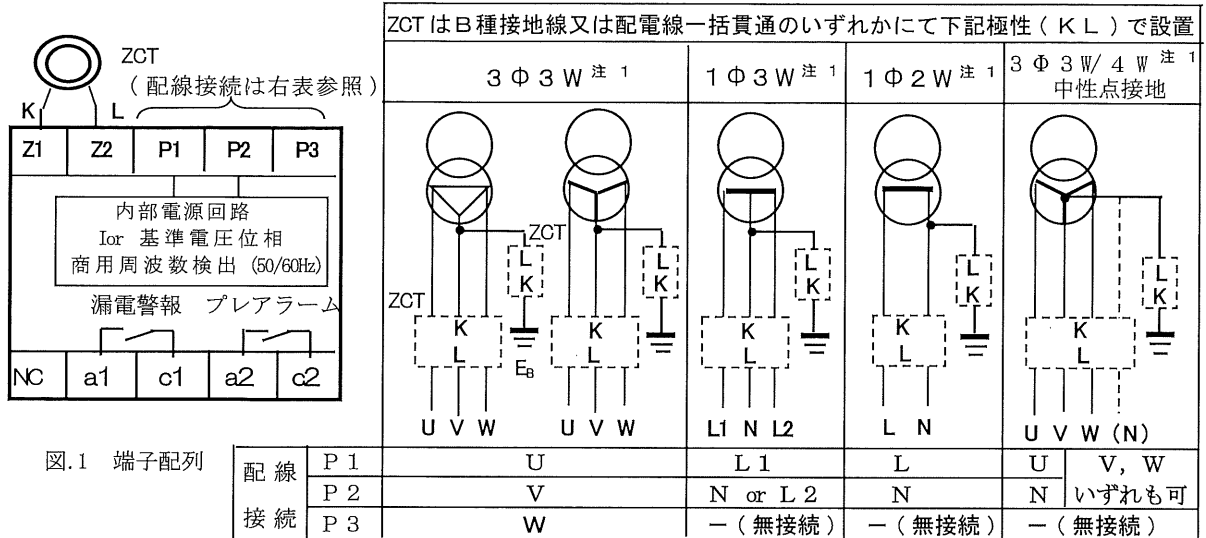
ZCT
（配線接続は右表参照）
K L

| Z1 | Z2 | P1 | P2 | P3 |
|---|---|---|---|---|

内部電源回路
Ior 基準電圧位相
商用周波数検出 (50/60Hz)

漏電警報 プレアラーム

| NC | a1 | c1 | a2 | c2 |
|---|---|---|---|---|

図.1 端子配列

ZCTはB種接地線又は配電線一括貫通のいずれかにて下記極性（KL）で設置

3Φ3W 注1
1Φ3W 注1
1Φ2W 注1
3Φ3W/4W 注1 中性点接地

ZCT L K
ZCT K L
$E_B$
U V W
U V W
L1 N L2
L N
U V W (N)

| | | 3Φ3W | 1Φ3W | 1Φ2W | 3Φ3W/4W | |
|---|---|---|---|---|---|---|
| 配線接続 | P1 | U | L1 | L | U | V, W いずれも可 |
| | P2 | V | N or L2 | N | N | |
| | P3 | W | ー（無接続） | ー（無接続） | ー（無接続） | |